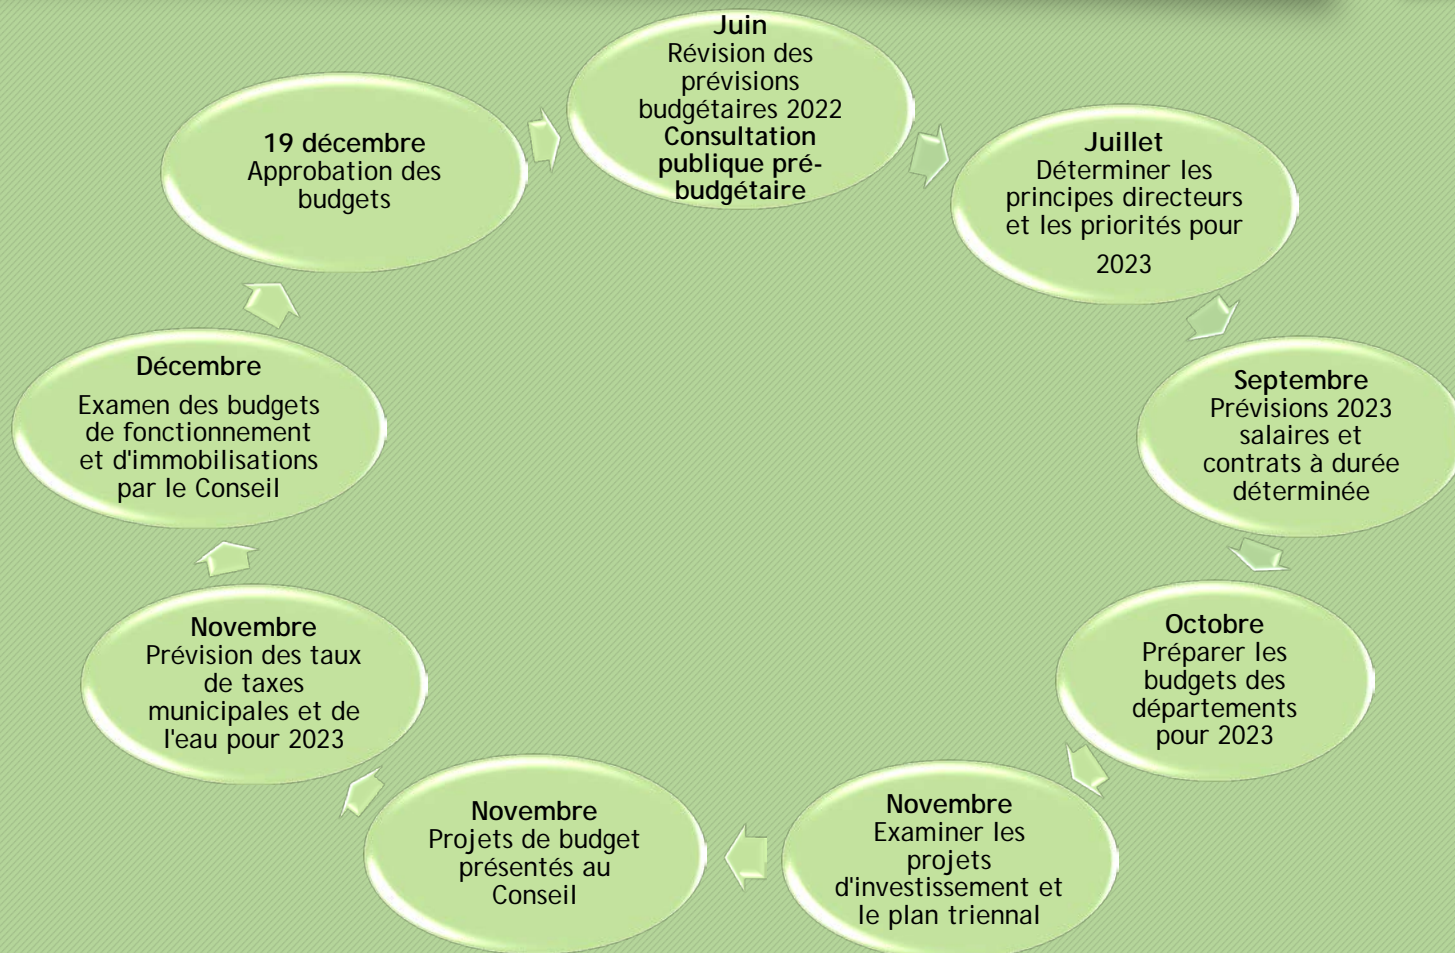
Juin
Révision des prévisions budgétaires 2022
Consultation publique prébudgétaire

Juillet
Déterminer les principes directeurs et les priorités pour 2023

Septembre
Prévisions 2023 salaires et contrats à durée déterminée

Octobre
Préparer les budgets des départements pour 2023

Novembre
Examiner les projets d'investissement et le plan triennal

Novembre
Projets de budget présentés au Conseil

Novembre
Prévision des taux de taxes municipales et de l'eau pour 2023

Décembre
Examen des budgets de fonctionnement et d'immobilisations par le Conseil

19 décembre
Approbation des budgets